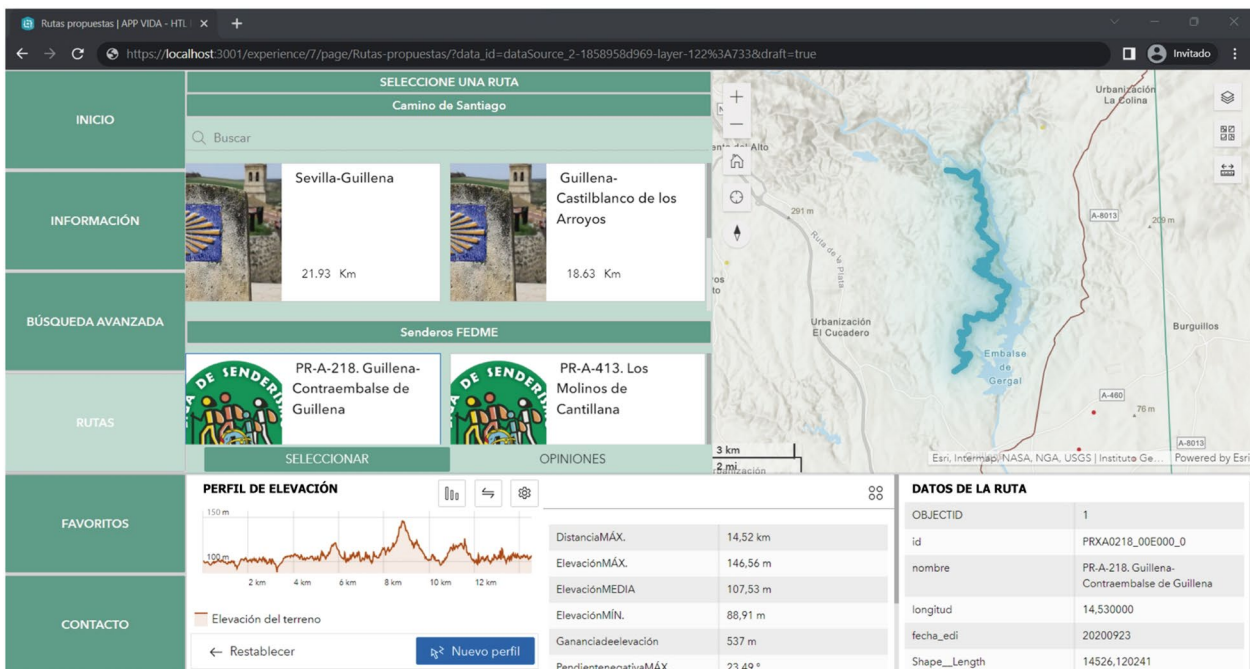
Rutas propuestas | APP VIDA - HTL | ×  +

https://localhost:3001/experience/7/page/Rutas-propuestas/?data_id=dataSource_2-1858958d969-layer-122%3A733&draft=true

Invitado

INICIO

INFORMACIÓN

BÚSQUEDA AVANZADA

RUTAS

FAVORITOS

CONTACTO

SELECCIONE UNA RUTA

Camino de Santiago

Buscar

Sevilla-Guillena

21.93 Km

Guillena-Castilblanco de los Arroyos

18.63 Km

Senderos FEDME

PR-A-218. Guillena-Contraembalse de Guillena

PR-A-413. Los Molinos de Cantillana

SELECCIONAR

OPINIONES

Urbanización La Colina

291 m

Ruta de la Plata

A-8013

209 m

Urbanización El Cucadero

Burguillos

Embalse de Gergal

A-460

76 m

A-8013

3 km

2 mi

Esri, Intermap, NASA, NGA, USGS | Instituto Ge...

Powered by Esri

PERFIL DE ELEVACIÓN

150 m

100 m

2 km 4 km 6 km 8 km 10 km 12 km

Elevación del terreno

← Restablecer

Nuevo perfil

| | |
|---|---|
| DistanciaMÁX. | 14,52 km |
| ElevaciónMÁX. | 146,56 m |
| ElevaciónMEDIA | 107,53 m |
| ElevaciónMÍN. | 88,91 m |
| Gananciadeelevación | 537 m |
| PendientenegativaMÁX. | 23,49 ° |

DATOS DE LA RUTA

| | |
|---|---|
| OBJECTID | 1 |
| id | PRXA0218_00E000_0 |
| nombre | PR-A-218. Guillena-Contraembalse de Guillena |
| longitud | 14,530000 |
| fecha_edi | 20200923 |
| Shape__Length | 14526,120241 |